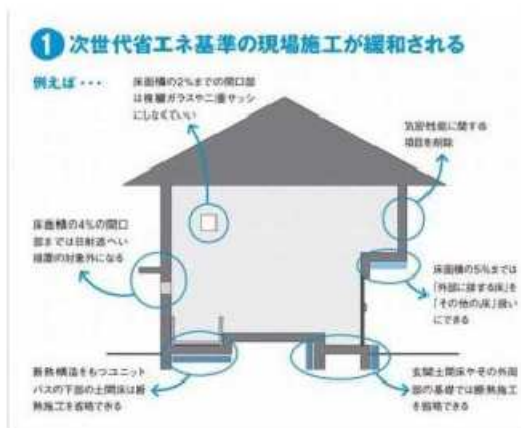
1 次世代省エネ基準の現場施工が緩和される

例えば・・・

床面積の2%までの開口部は複層ガラスや二重サッシにしなくていい

気密性能に関する項目を削除

床面積の4%の開口部までは日射遮へい措置の対象外になる

床面積の5%までは「外部に接する床」を「その他の床」扱いにできる

断熱構造をもつユニットバスの下部の土間床は断熱施工を省略できる

玄関土間床やその外周部の基礎では断熱施工を省略できる